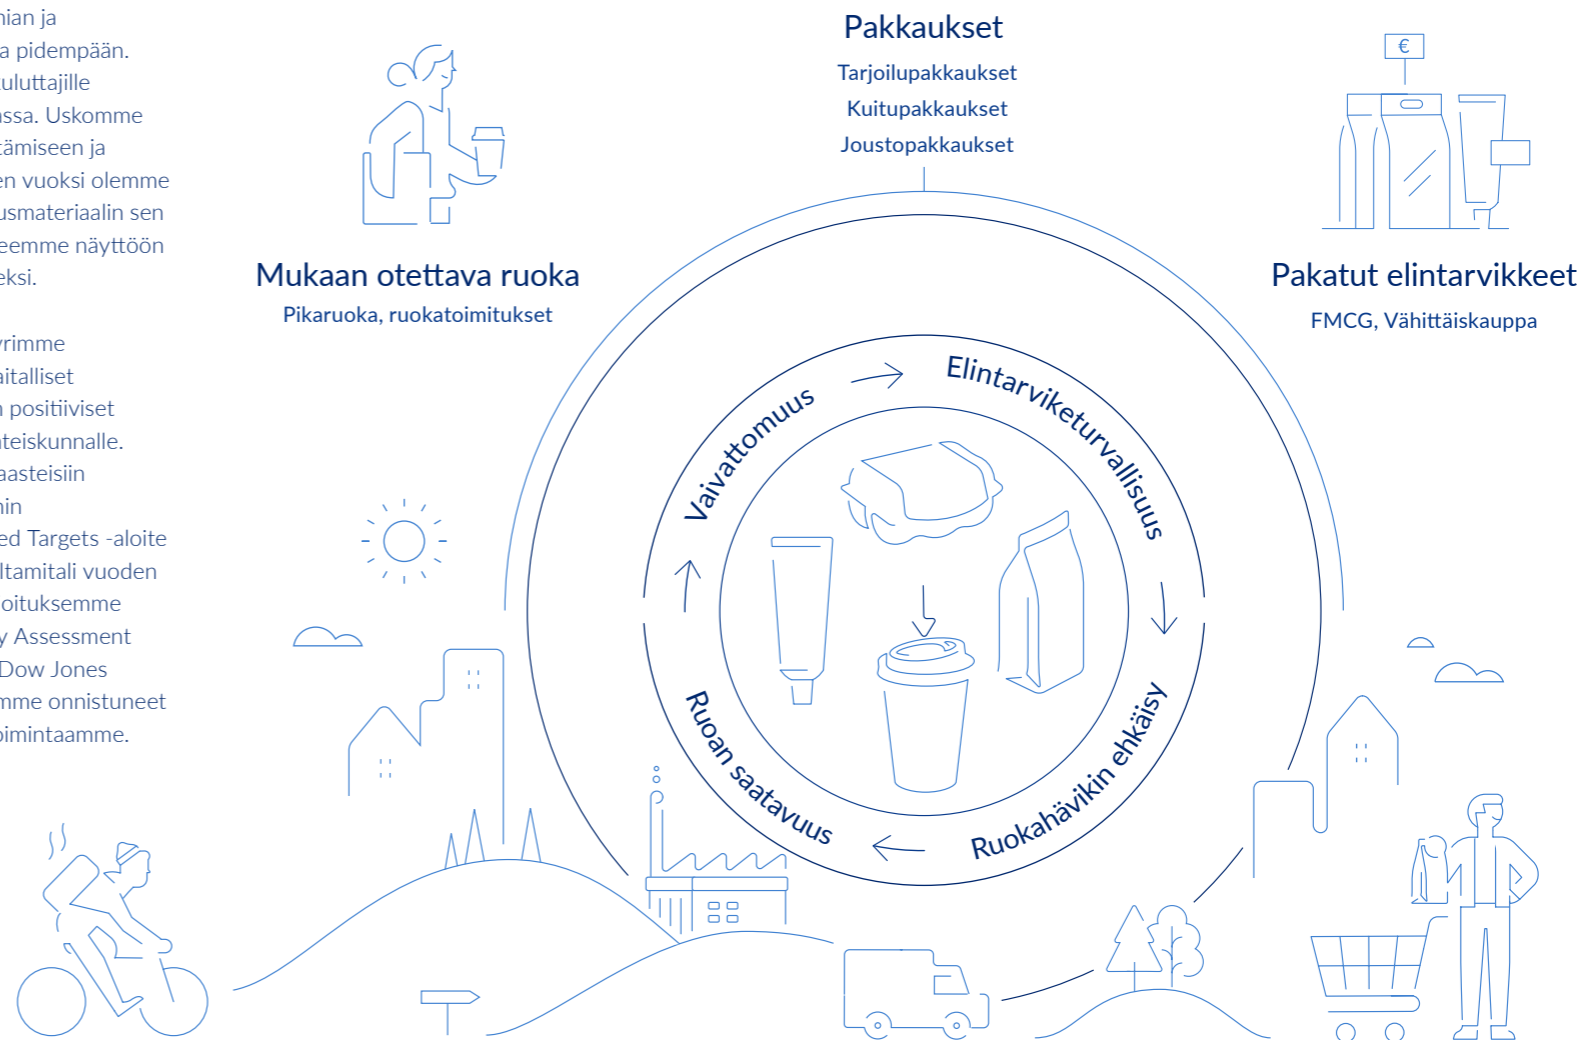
nian ja
a pidempään.
kuluttajille
ssa. Uskomme
tämiseen ja
en vuoksi olemme
usmateriaalin sen
eemme näyttöön
eksi.

yrimme
aitalliset
positiiviset
nteiskunnalle.
aasteisiin
nin
ed Targets -aloite
ltamitali vuoden
oituksemme
y Assessment
Dow Jones
mme onnistuneet
oimintaamme.

Pakkaukset
Tarjoilupakkaukset
Kuitupakkaukset
Joustopakkaukset

Mukaan otettava ruoka
Pikaruoka, ruokatoimitukset

€

Pakatut elintarvikkeet
FMCG, Vähittäiskauppa

Vaivattomuus
Elintarviketurvallisuus
Ruokahävikin ehkäisy
Ruoan saatavuus